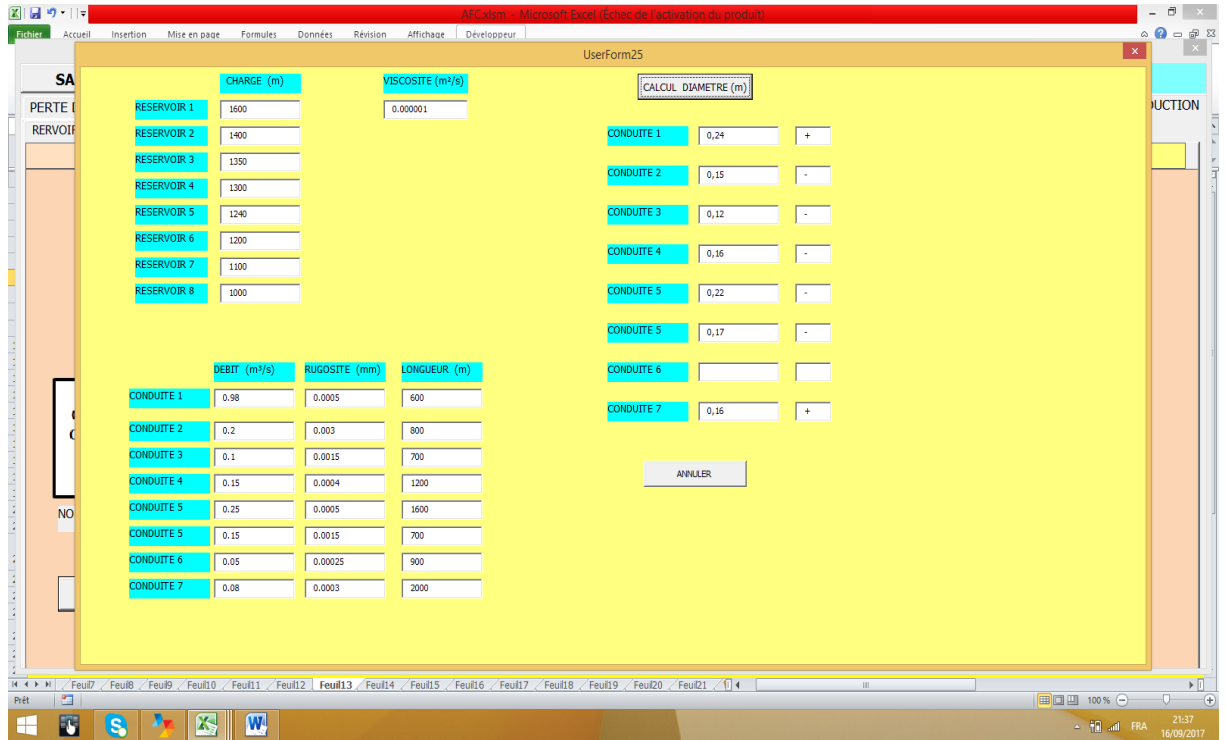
AFC.xlsm - Microsoft Excel (Échec de l'activation du produit)

Fichier Accueil Insertion Mise en page Formules Données Révision Affichage Développeur

UserForm25

SA
PERTE
RERVOIR
UCTION
NO

CHARGE (m)
VISCOSITE (m²/s)
CALCUL DIAMETRE (m)

RESERVOIR 1 1600
0.000001
RESERVOIR 2 1400
RESERVOIR 3 1350
RESERVOIR 4 1300
RESERVOIR 5 1240
RESERVOIR 6 1200
RESERVOIR 7 1100
RESERVOIR 8 1000

CONDUITE 1 0,24 +
CONDUITE 2 0,15 -
CONDUITE 3 0,12 -
CONDUITE 4 0,16 -
CONDUITE 5 0,22 -
CONDUITE 5 0,17 -
CONDUITE 6
CONDUITE 7 0,16 +

ANNULER

| | DEBIT (m³/s) | RUGOSITE (mm) | LONGUEUR (m) |
|---|---|---|---|
| CONDUITE 1 | 0.98 | 0.0005 | 600 |
| CONDUITE 2 | 0.2 | 0.003 | 800 |
| CONDUITE 3 | 0.1 | 0.0015 | 700 |
| CONDUITE 4 | 0.15 | 0.0004 | 1200 |
| CONDUITE 5 | 0.25 | 0.0005 | 1600 |
| CONDUITE 5 | 0.15 | 0.0015 | 700 |
| CONDUITE 6 | 0.05 | 0.00025 | 900 |
| CONDUITE 7 | 0.08 | 0.0003 | 2000 |

Feuil7 Feuil8 Feuil9 Feuil10 Feuil11 Feuil12 Feuil13 Feuil14 Feuil15 Feuil16 Feuil17 Feuil18 Feuil19 Feuil20 Feuil21

Prêt 100 %

FRA 21:37 16/09/2017